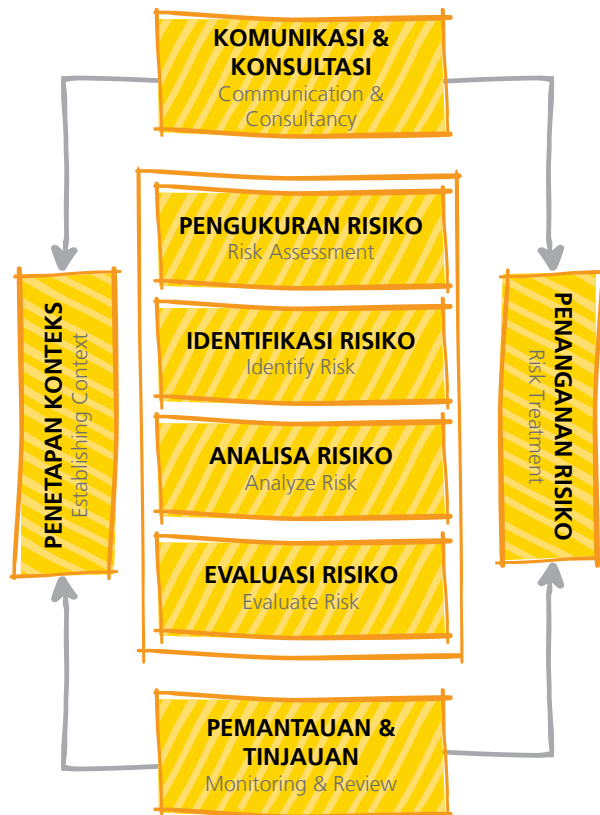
KOMUNIKASI & KONSULTASI
Communication & Consultancy

PENETAPAN KONTEKS
Establishing Context

PENGUKURAN RISIKO
Risk Assessment

IDENTIFIKASI RISIKO
Identify Risk

ANALISA RISIKO
Analyze Risk

EVALUASI RISIKO
Evaluate Risk

PENANGANAN RISIKO
Risk Treatment

PEMANTAUAN & TINJAUAN
Monitoring & Review